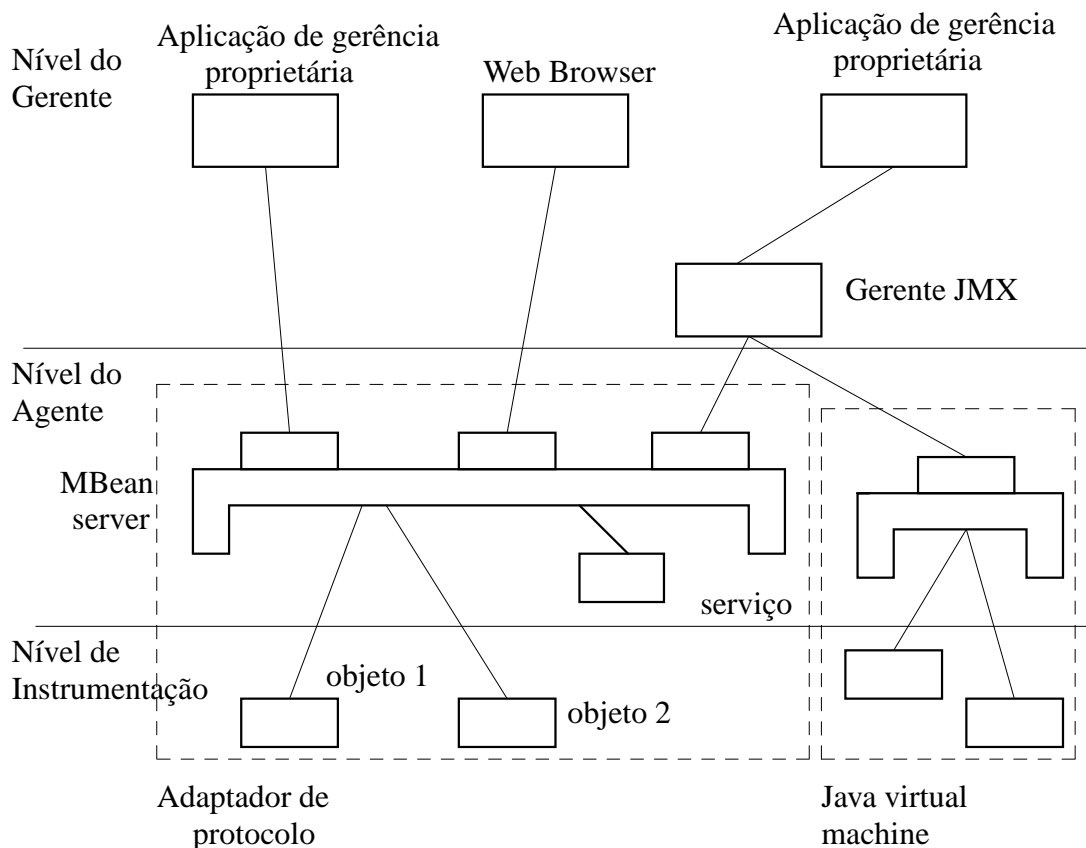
Nível do Gerente

Aplicação de gerência proprietária

Web Browser

Aplicação de gerência proprietária

Gerente JMX

Nível do Agente

MBean server

serviço

Nível de Instrumentação

objeto 1

objeto 2

Adaptador de protocolo

Java virtual machine